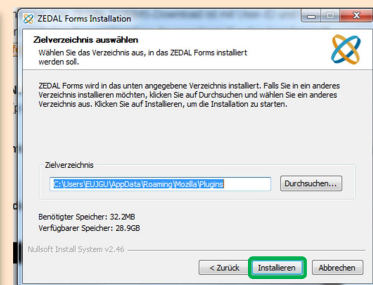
ZEDAL Forms Installation

Zielverzeichnis auswählen

Wählen Sie das Verzeichnis aus, in das ZEDAL Forms installiert werden soll.

ZEDAL Forms wird in das unten angegebene Verzeichnis installiert. Falls Sie in ein anderes Verzeichnis installieren möchten, klicken Sie auf Durchsuchen und wählen Sie ein anderes Verzeichnis aus. Klicken Sie auf Installieren, um die Installation zu starten.

Zielverzeichnis

C:\Users\EUJGU\AppData\Roaming\Mozilla\Plugins

Durchsuchen...

Benötigter Speicher: 32.2MB

Verfügbarer Speicher: 28.9GB

Nullsoft Install System v2.46

< Zurück

Installieren

Abbrechen